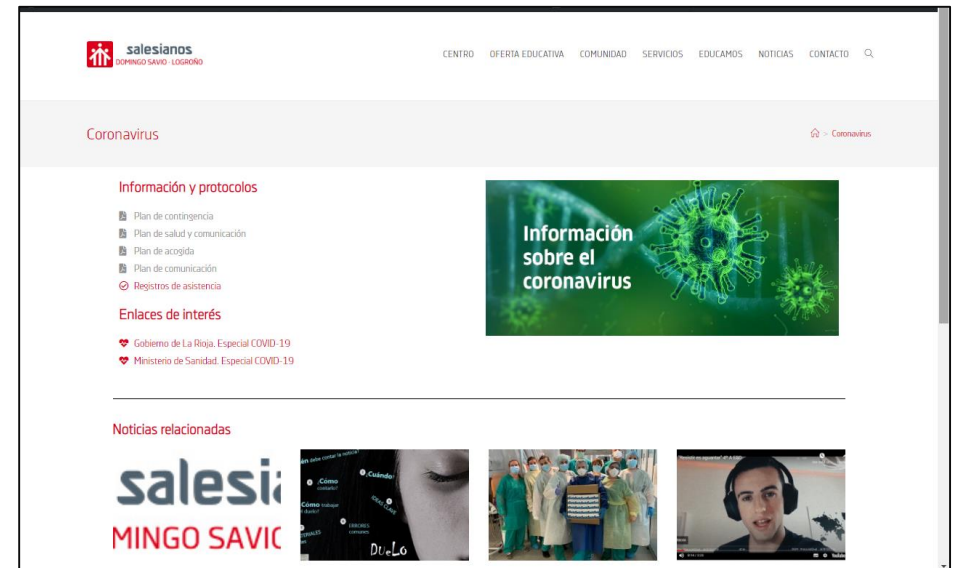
salesianos
DOMINGO SAVIO · LOGROÑO

CENTRO OFERTA EDUCATIVA COMUNIDAD SERVICIOS EDUCAMOS NOTICIAS CONTACTO

Coronavirus

> Coronavirus

Información y protocolos

Plan de contingencia
Plan de salud y comunicación
Plan de acogida
Plan de comunicación
Registros de asistencia

Enlaces de interés

Gobierno de La Rioja. Especial COVID-19
Ministerio de Sanidad. Especial COVID-19

Información sobre el coronavirus

Noticias relacionadas

salesi
MINGO SAVIC

¿Cómo contarlo?
¿Cuándo?
¿Cómo trabajar el duelo?
ERRORES comunes
DUeLO